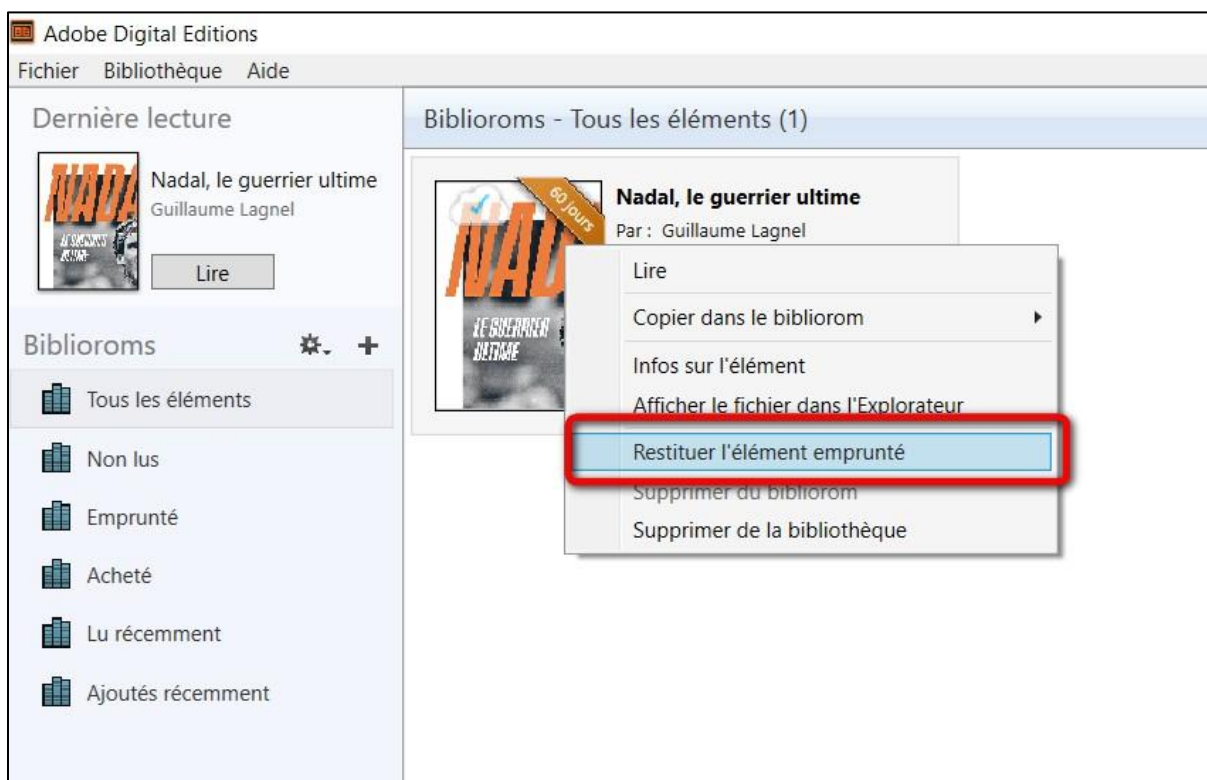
Adobe Digital Editions

Fichier Bibliothèque Aide

Dernière lecture

NADAL

Nadal, le guerrier ultime
Guillaume Lagnel

Lire

Biblioroms

Tous les éléments

Non lus

Emprunté

Acheté

Lu récemment

Ajoutés récemment

Biblioroms - Tous les éléments (1)

60 Jours

NADAL
LE GUERRIER ULTIME

Nadal, le guerrier ultime
Par : Guillaume Lagnel

Lire

Copier dans le bibliorom

Infos sur l'élément

Afficher le fichier dans l'Explorateur

Restituer l'élément emprunté

Supprimer du bibliorom

Supprimer de la bibliothèque